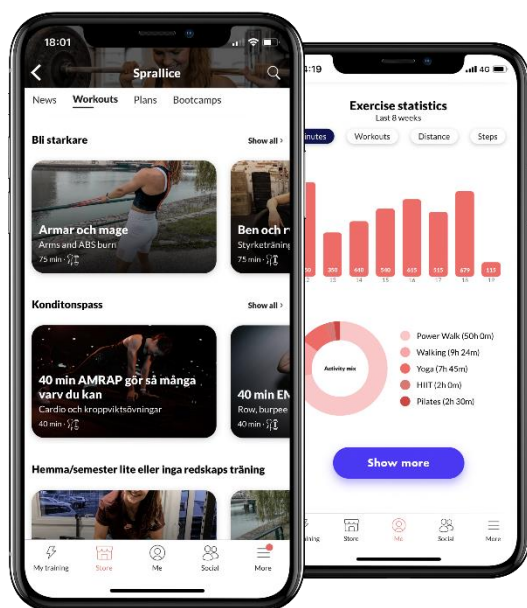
18:01

Sprallice

News Workouts Plans Bootcamps

Bli starkare Show all

Armar och mage
Arms and ABS burn
75 min

Ben och r
Styrketräning
75 min

Konditonspass Show all

40 min AMRAP gör så många varv du kan
Cardio och kroppviktsövningar
40 min

40 min EN
Row, burpee
40 min

Hemma/semester lite eller inga redskaps träning

My training Store Me Social More

4:19 4G

Exercise statistics
Last 8 weeks

inutes Workouts Distance Steps

Activity mix

Power Walk (50h 0m)
Walking (9h 24m)
Yoga (7h 45m)
HIIT (2h 0m)
Pilates (2h 30m)

Show more

ining Store Me Social More